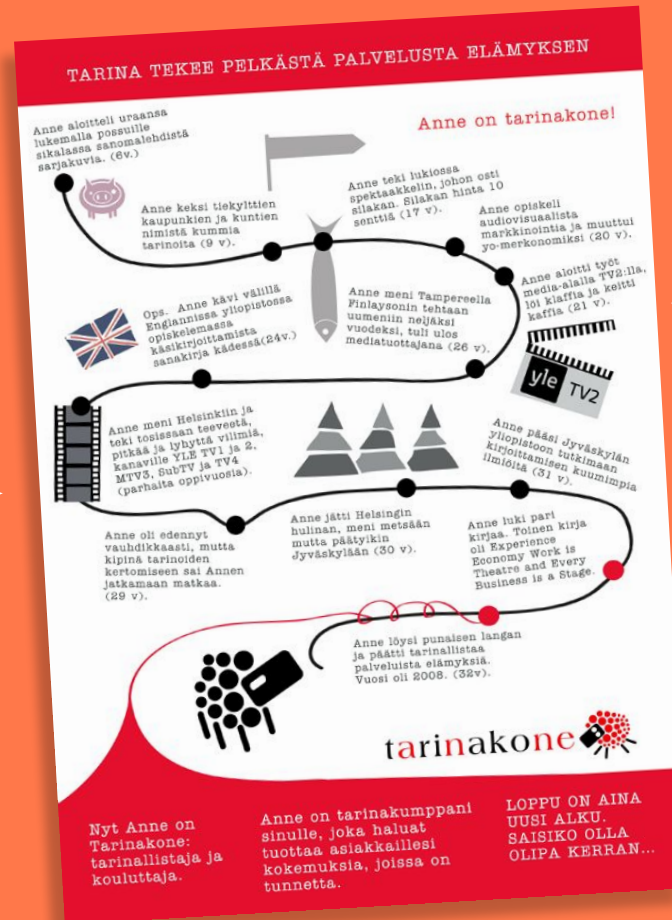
TARINA TEKEE PELKÄSTÄ PALVELUSTA ELÄMYKSEN

Anne on tarinakone!

Anne aloitteli uraansa lukemalla possuille sikalassa sanomalehdistä sarjakuvia. (6v.)

Anne keksi tiekyltteihin kaupunkien ja kuntien nimistä kummia tarinoita (9 v).

Anne teki lukiossa spektaakkelin, johon osti silakan. Silakan hinta 10 senttiä (17 v).

Anne opiskeli audiovisuaalista markkinointia ja muuttui yo-merkonomiksi (20 v).

Anne aloitti työt media-alalla TV2:lla, löi klaffia ja keitti kaffia (21 v).

Anne meni Tampereella Finlaysonin tehtaan uumeniin neljäksi vuodeksi, tuli ulos mediatuottajana (26 v).

Ops. Anne kävi välillä Englanniassa yliopistossa opiskelemassa käsikirjoittamista sanakirja kädessä(24v.)

yle TV2

Anne meni Helsinkiin ja teki tosissaan teeveetä, pitkää ja lyhyttä vilmiä, kanaville YLE TV1 ja 2, MTV3, SubTV ja TV4 (parhaita oppivuosia).

Anne pääsi Jyväskylän yliopistoon tutkimaan kirjoittamisen kuumimpia ilmiöitä (31 v).

Anne oli edennyt vauhdikkaasti, mutta kipinä tarinoiden kertomiseen sai Annen jatkamaan matkaa. (29 v).

Anne jätti Helsingin hulinan, meni metsään mutta päätyikin Jyväskylään (30 v).

Anne luki pari kirjaa. Toinen kirja oli Experience Economy Work is Theatre and Every Business is a Stage.

Anne löysi punaisen langan ja päätti tarinallistaa palveluista elämyksiä. Vuosi oli 2008. (32v).

tarinakone

Nyt Anne on Tarinakone: tarinallistaja ja kouluttaja.

Anne on tarinakumppani sinulle, joka haluat tuottaa asiakkaillesi kokemuksia, joissa on tunnetta.

LOPPU ON AINA UUSI ALKU. SAISIKO OLLA OLIPA KERRAN...